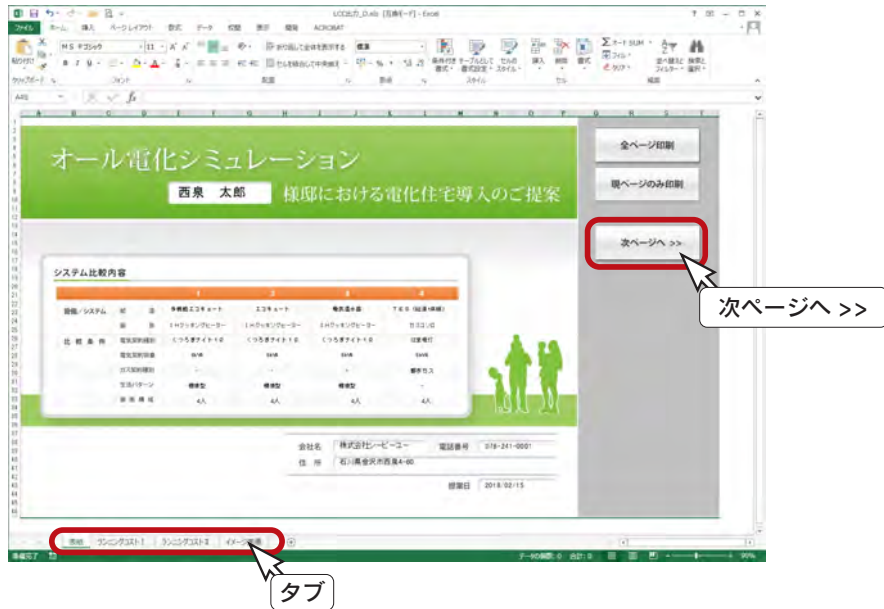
LCCB出力_D.xls [互換モード] - Excel

ファイル ホーム 挿入 ページレイアウト 数式 データ 校閲 表示 開発 ACROBAT

MS ゴシック 11 折り返して全体を表示する 標準 条件付き書式 テーブルとして書式設定 セルのスタイル 挿入 削除 書式 オート SUM フィル クリア 並べ替えとフィルター 検索と選択

クリップボード フォント 配置 数値 スタイル セル 編集

AA5 fx

オール電化シミュレーション

西泉 太郎 様邸における電化住宅導入のご提案

全ページ印刷

現ページのみ印刷

次ページへ >>

次ページへ >>

システム比較内容

| | | 1 | 2 | 3 | 4 |
|---|---|---|---|---|---|
| 設備／システム | 給湯 | 多機能エコキュート | エコキュート | 電気温水器 | TES（給湯+床暖） |
| | 厨房 | IHクッキングヒーター | IHクッキングヒーター | IHクッキングヒーター | ガスコンロ |
| 比較条件 | 電気契約種別 | くつろぎナイト12 | くつろぎナイト12 | くつろぎナイト12 | 従量電灯 |
| | 電気契約容量 | 8kVA | 8kVA | 8kVA | 5kVA |
| | ガス契約種別 | - | - | - | 都市ガス |
| | 生活パターン | 標準型 | 標準型 | 標準型 | - |
| | 家族構成 | 4人 | 4人 | 4人 | 4人 |

会社名 株式会社シーピーユー 電話番号 076-241-0001

住所 石川県金沢市西泉4-60

提案日 2015/02/15

表紙 ランニングコスト1 ランニングコスト2 イメージ画像

タブ

準備完了 データの個数: 0 合計: 0 90%